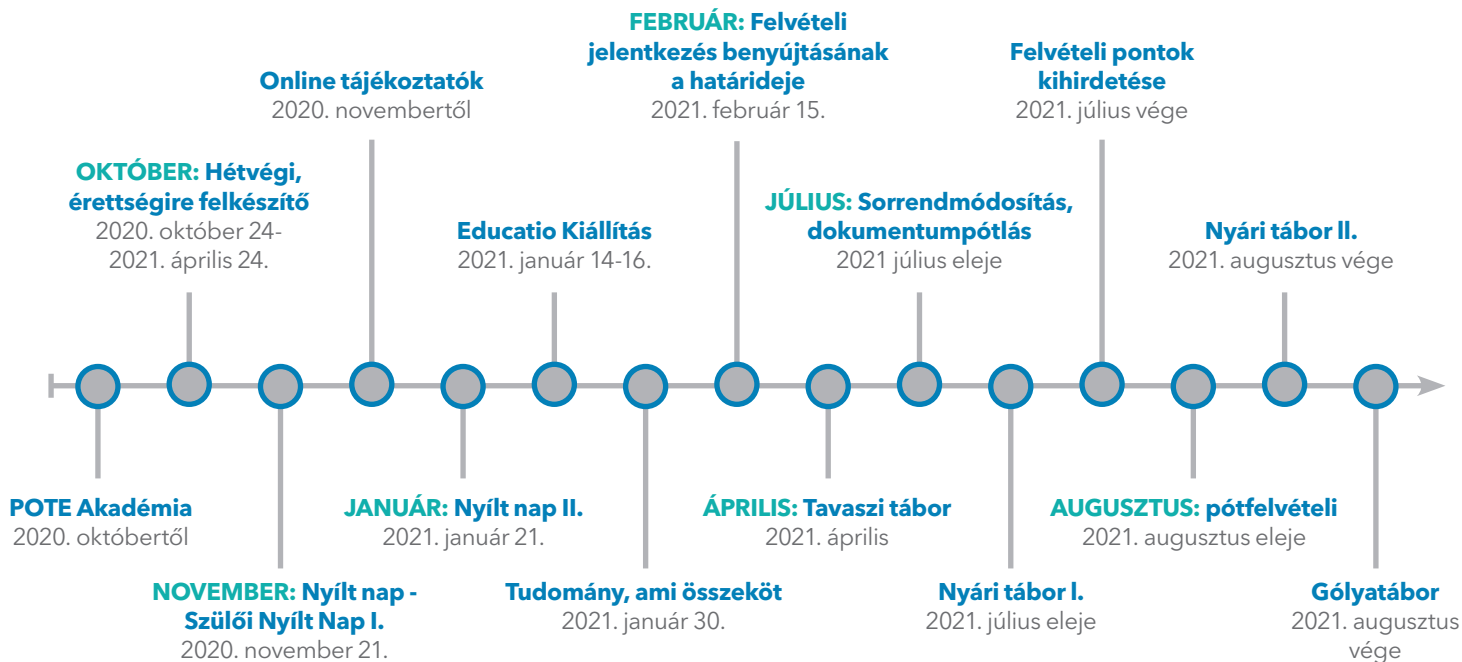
POTE Akadémia
2020. októbertől

OKTÓBER: Hétvégi, érettségire felkészítő
2020. október 24-
2021. április 24.

NOVEMBER: Nyílt nap - Szülői Nyílt Nap I.
2020. november 21.

Online tájékoztatók
2020. novembertől

JANUÁR: Nyílt nap II.
2021. január 21.

Educatio Kiállítás
2021. január 14-16.

Tudomány, ami összeköt
2021. január 30.

FEBRUÁR: Felvételi jelentkezés benyújtásának a határideje
2021. február 15.

ÁPRILIS: Tavaszi tábor
2021. április

JÚLIUS: Sorrendmódosítás, dokumentumpótlás
2021 július eleje

Nyári tábor I.
2021. július eleje

Felvételi pontok kihirdetése
2021. július vége

AUGUSZTUS: pótfelvételi
2021. augusztus eleje

Nyári tábor II.
2021. augusztus vége

Gólyatábor
2021. augusztus vége